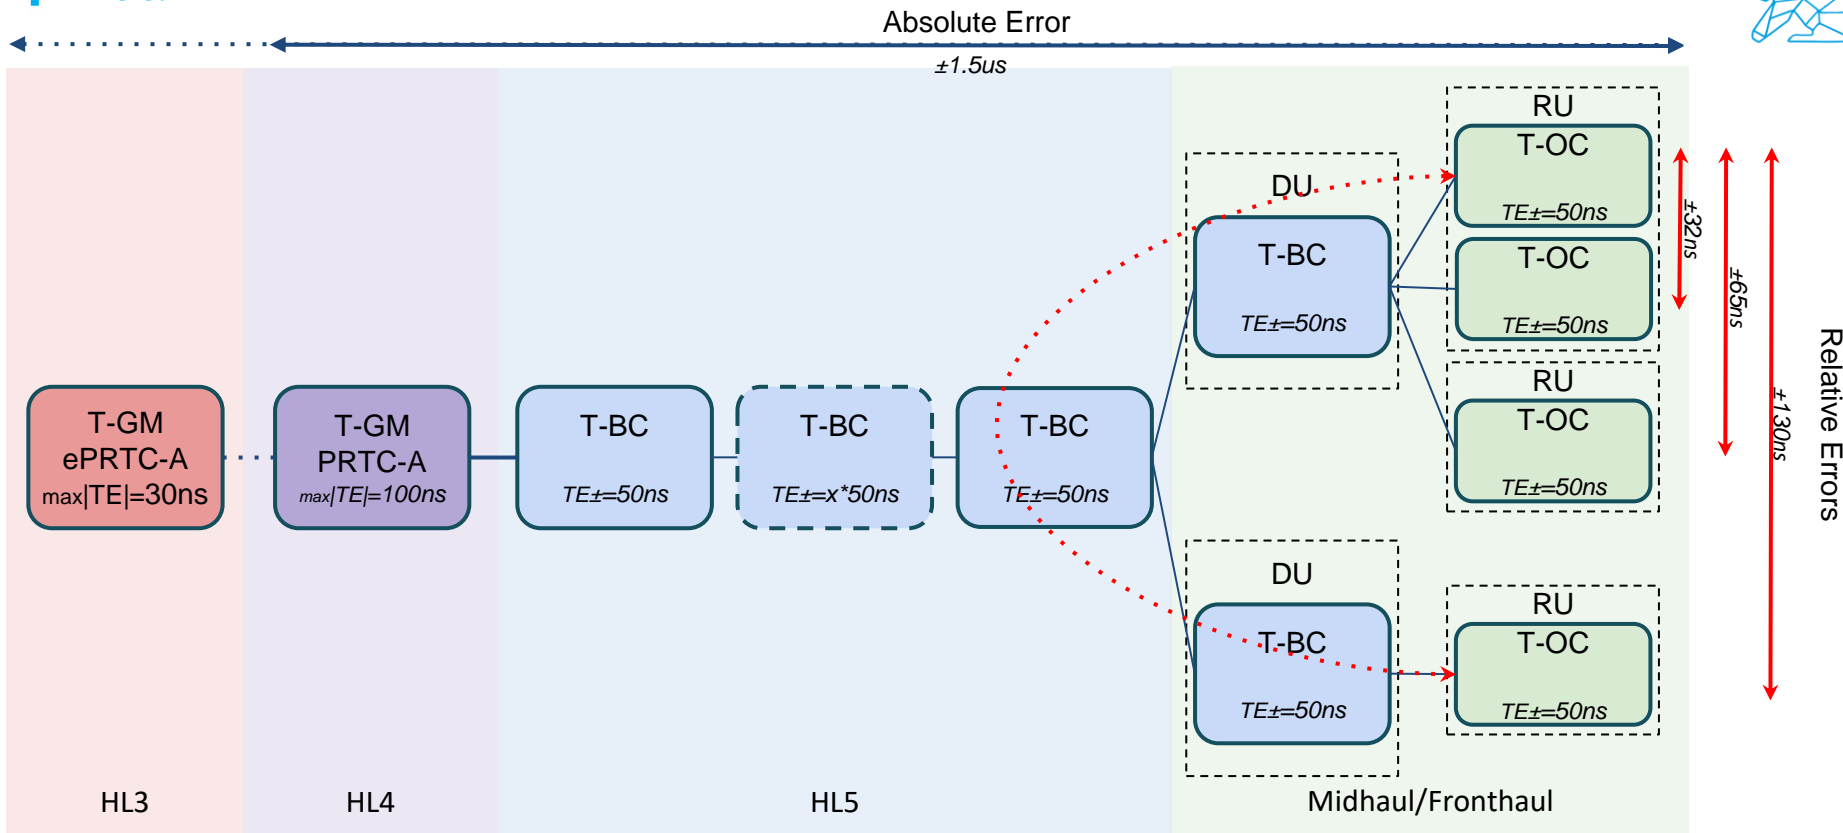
Absolute Error

±1.5us

RU

T-OC

TE±=50ns

T-OC

TE±=50ns

DU

T-BC

TE±=50ns

±32ns

±65ns

RU

T-OC

TE±=50ns

±130ns

Relative Errors

T-GM
ePRTC-A
max|TE|=30ns

T-GM
PRTC-A
max|TE|=100ns

T-BC

TE±=50ns

T-BC

TE±=x*50ns

T-BC

TE±=50ns

DU

T-BC

TE±=50ns

RU

T-OC

TE±=50ns

HL3

HL4

HL5

Midhaul/Fronthaul